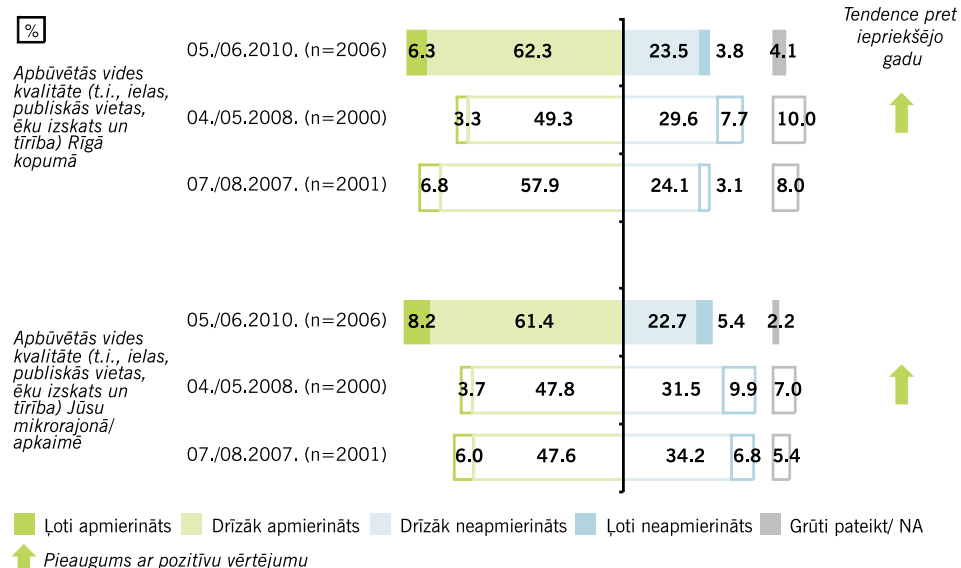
%

Tendence pret iepriekšējo gadu

Apbūvētās vides kvalitāte (t.i., ielas, publiskās vietas, ēku izskats un tīrība) Rīgā kopumā

05./06.2010. (n=2006) 6.3 62.3 23.5 3.8 4.1
04./05.2008. (n=2000) 3.3 49.3 29.6 7.7 10.0
07./08.2007. (n=2001) 6.8 57.9 24.1 3.1 8.0

Apbūvētās vides kvalitāte (t.i., ielas, publiskās vietas, ēku izskats un tīrība) Jūsu mikrorajonā/ apkaimē

05./06.2010. (n=2006) 8.2 61.4 22.7 5.4 2.2
04./05.2008. (n=2000) 3.7 47.8 31.5 9.9 7.0
07./08.2007. (n=2001) 6.0 47.6 34.2 6.8 5.4

Ļoti apmierināts Drīzāk apmierināts Drīzāk neapmierināts Ļoti neapmierināts Grūti pateikt/ NA

Pieaugums ar pozitīvu vērtējumu